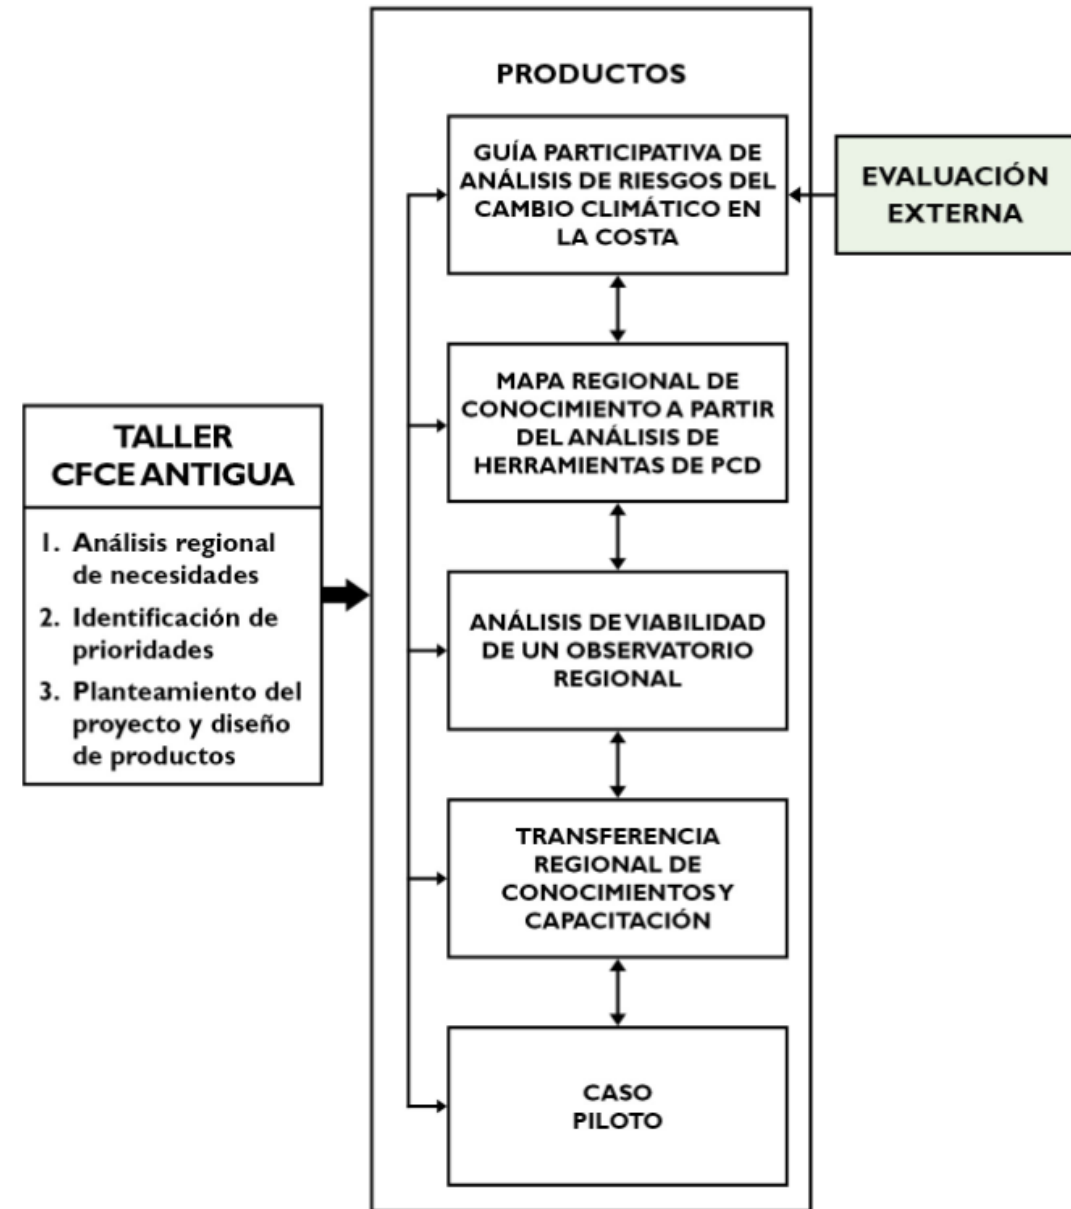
TALLER CFCE ANTIGUA

1. Análisis regional de necesidades
2. Identificación de prioridades
3. Planteamiento del proyecto y diseño de productos

PRODUCTOS

GUÍA PARTICIPATIVA DE ANÁLISIS DE RIESGOS DEL CAMBIO CLIMÁTICO EN LA COSTA

MAPA REGIONAL DE CONOCIMIENTO A PARTIR DEL ANÁLISIS DE HERRAMIENTAS DE PCD

ANÁLISIS DE VIABILIDAD DE UN OBSERVATORIO REGIONAL

TRANSFERENCIA REGIONAL DE CONOCIMIENTOS Y CAPACITACIÓN

CASO PILOTO

EVALUACIÓN EXTERNA